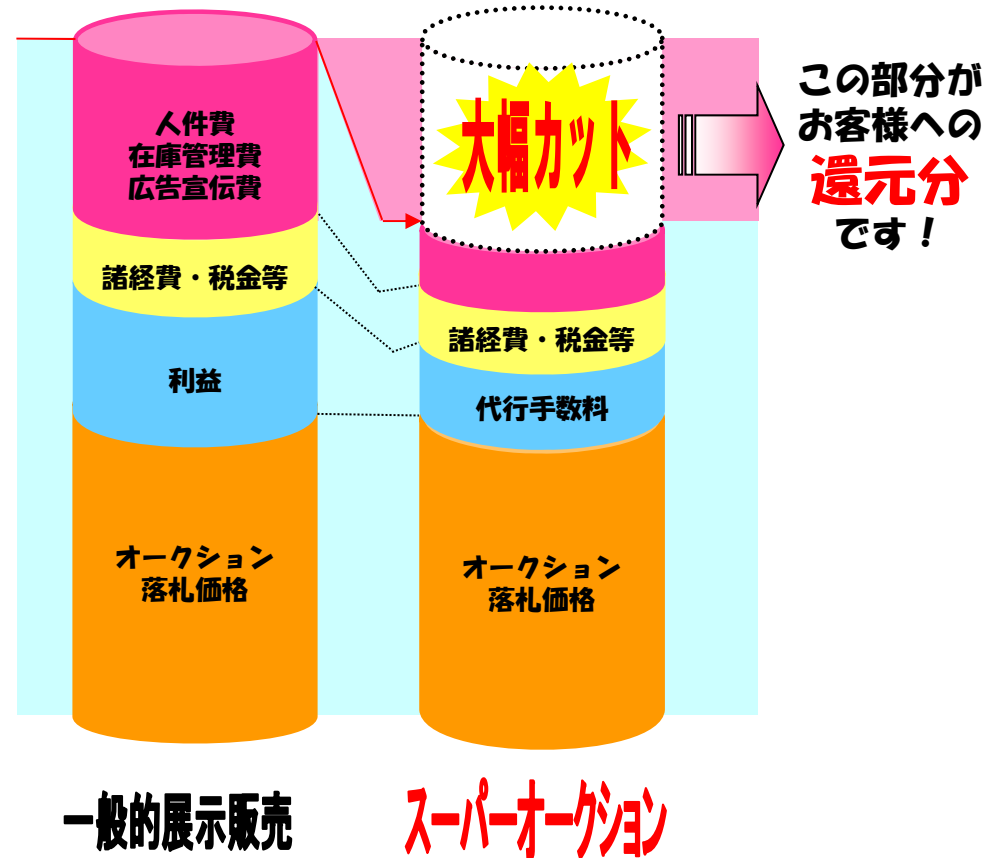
人件費
在庫管理費
広告宣伝費

諸経費・税金等

利益

オークション
落札価格

大幅カット

諸経費・税金等

代行手数料

オークション
落札価格

この部分が
お客様への
還元分
です！

一般的展示販売

スーパーオークション